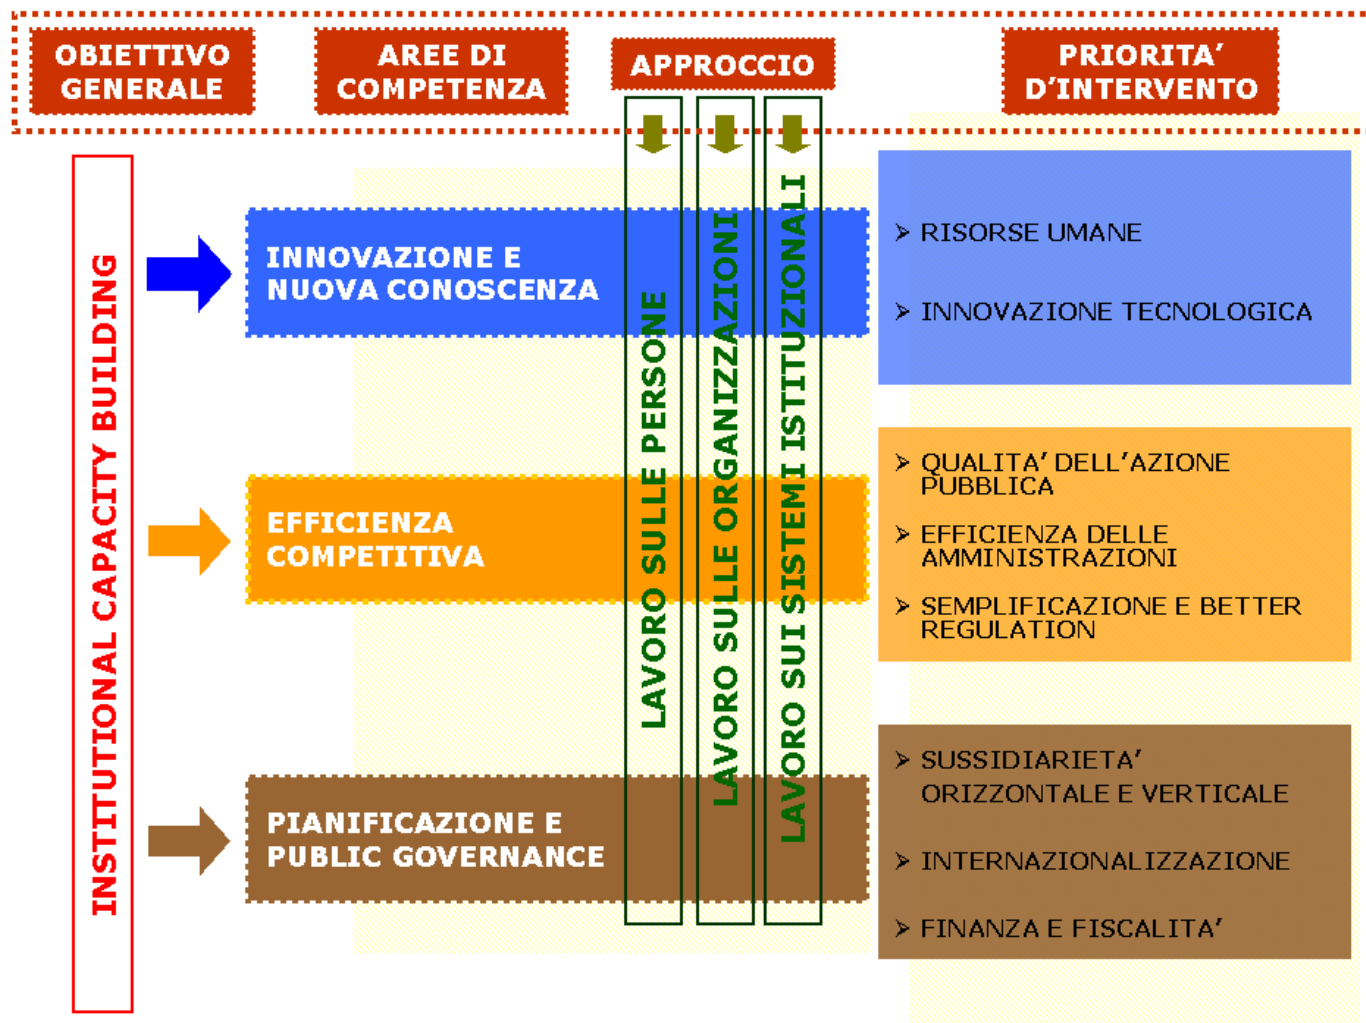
OBIETTIVO GENERALE

AREE DI COMPETENZA

APPROCCIO

PRIORITA' D'INTERVENTO

INSTITUTIONAL CAPACITY BUILDING

INNOVAZIONE E NUOVA CONOSCENZA

EFFICIENZA COMPETITIVA

PIANIFICAZIONE E PUBLIC GOVERNANCE

LAVORO SULLE PERSONE

LAVORO SULLE ORGANIZZAZIONI

LAVORO SUI SISTEMI ISTITUZIONALI

➤ RISORSE UMANE

➤ INNOVAZIONE TECNOLOGICA

➤ QUALITA' DELL'AZIONE PUBBLICA

➤ EFFICIENZA DELLE AMMINISTRAZIONI

➤ SEMPLIFICAZIONE E BETTER REGULATION

➤ SUSSIDIARIETA' ORIZZONTALE E VERTICALE

➤ INTERNAZIONALIZZAZIONE

➤ FINANZA E FISCALITA'